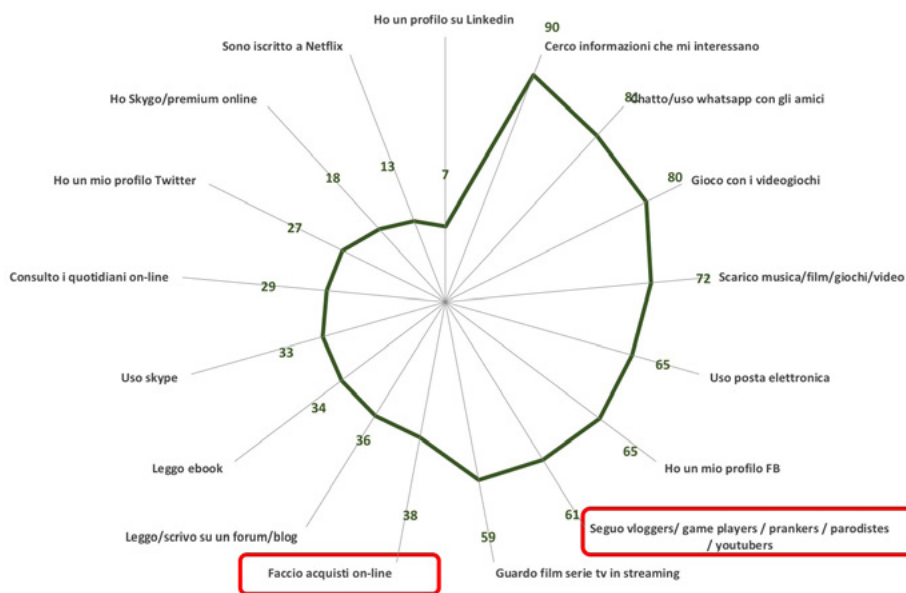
Ho un profilo su Linkedin

90
Cerco informazioni che mi interessano

84
Chatto/uso whatsapp con gli amici

80
Gioco con i videogiochi

72
Scarico musica/film/giochi/video

65
Uso posta elettronica

65
Ho un mio profilo FB

61
Seguo vloggers/ game players / prankers / parodistes / youtubers

59
Guardo film serie tv in streaming

38
Faccio acquisti on-line

36
Leggo/scrivo su un forum/blog

34
Leggo ebook

33
Uso skype

29
Consulto i quotidiani on-line

27
Ho un mio profilo Twitter

18
Ho Skygo/premium online

13
Sono iscritto a Netflix

7